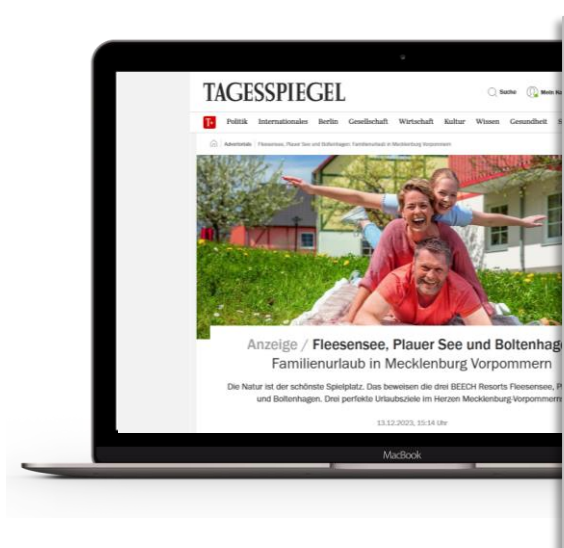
TAGESSPIEGEL

Suche Mein Ta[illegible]

T+ Politik Internationales Berlin Gesellschaft Wirtschaft Kultur Wissen Gesundheit

Advertorials / Fleesensee, Plauer See und Boltenhagen: Familienurlaub in Mecklenburg Vorpommern

Anzeige / Fleesensee, Plauer See und Boltenha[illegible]
Familienurlaub in Mecklenburg Vorpommern

Die Natur ist der schönste Spielplatz. Das beweisen die drei BEECH Resorts Fleesensee, P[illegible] und Boltenhagen. Drei perfekte Urlaubsziele im Herzen Mecklenburg-Vorpommern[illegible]

13.12.2023, 15:14 Uhr

MacBook